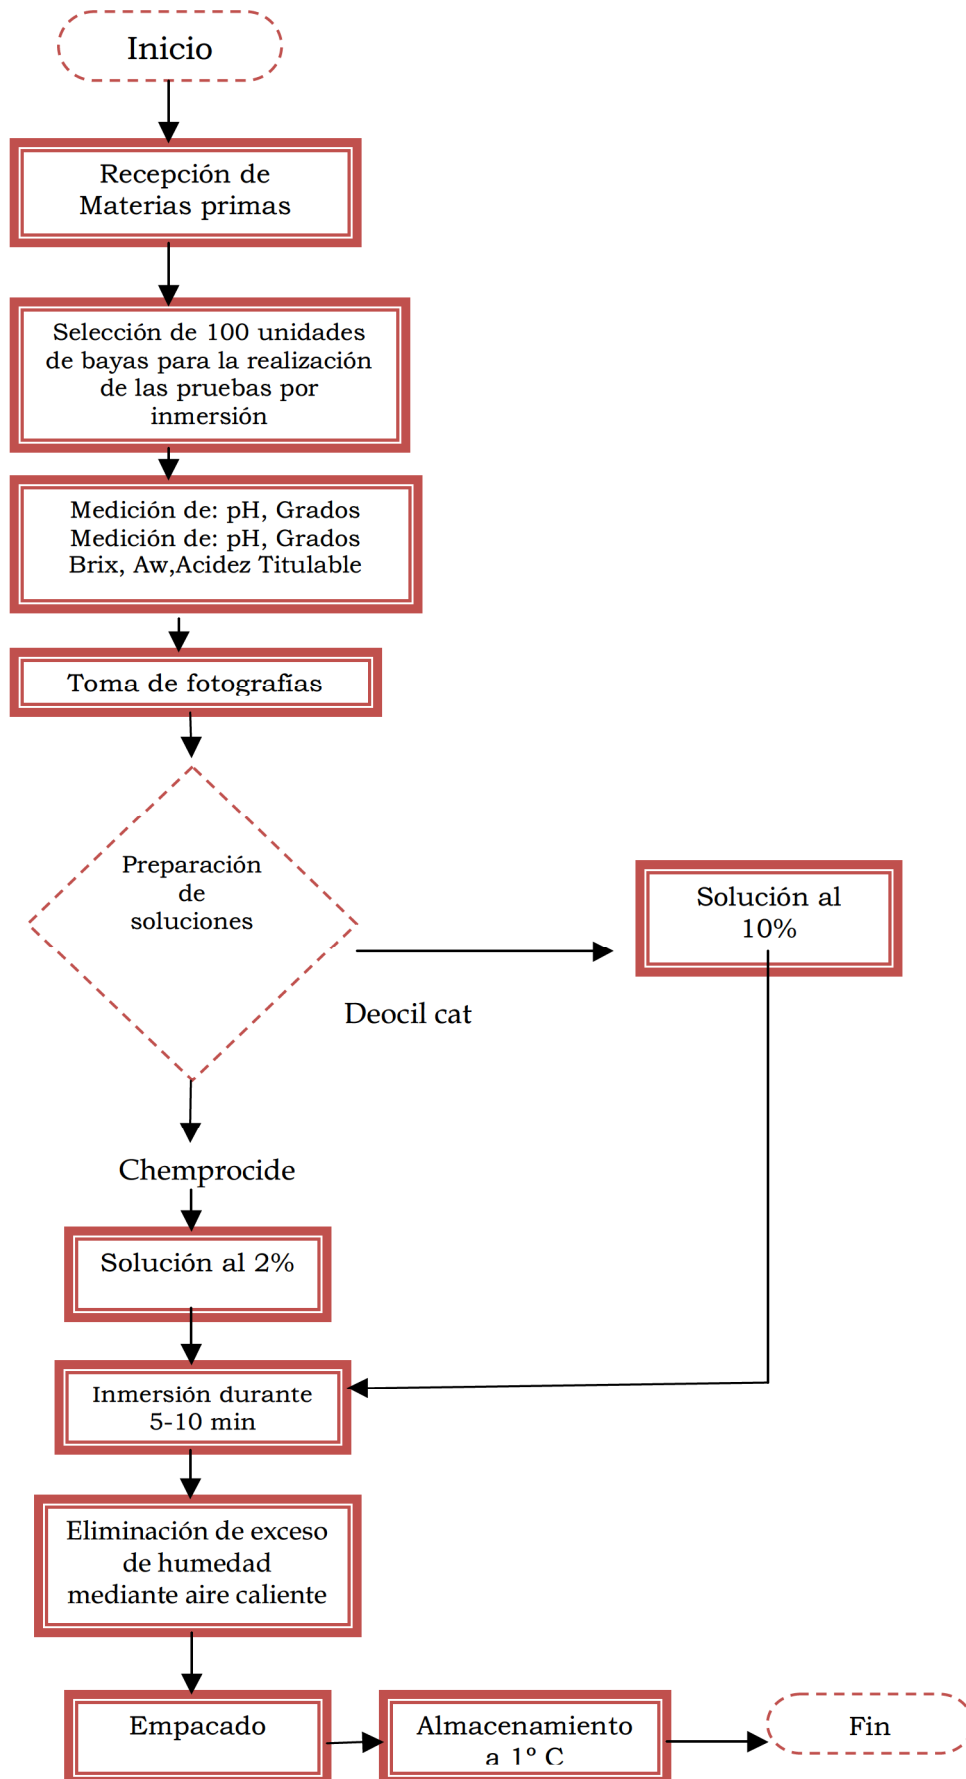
Inicio

Recepción de Materias primas

Selección de 100 unidades de bayas para la realización de las pruebas por inmersión

Medición de: pH, Grados Medición de: pH, Grados Brix, Aw,Acidez Titulable

Toma de fotografías

Preparación de soluciones

Solución al 10%

Deocil cat

Chemprocide

Solución al 2%

Inmersión durante 5-10 min

Eliminación de exceso de humedad mediante aire caliente

Empacado

Almacenamiento a 1° C

Fin